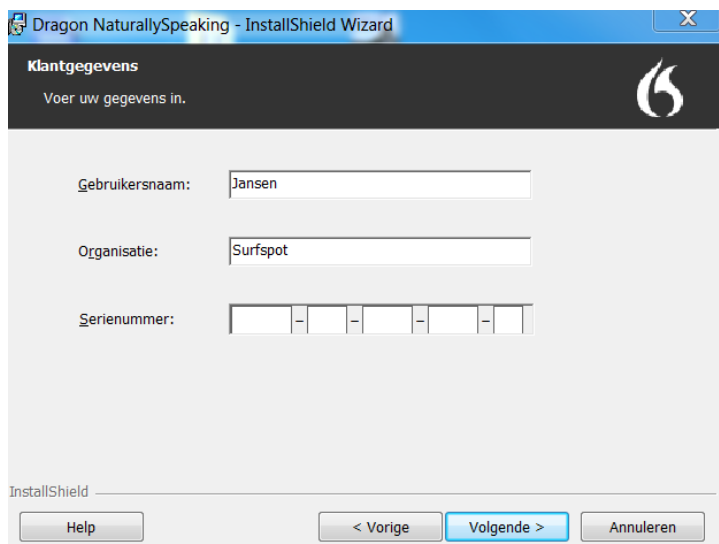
Dragon NaturallySpeaking - InstallShield Wizard

X

Klantgegevens

Voer uw gegevens in.

Gebruikersnaam: Jansen

Organisatie: Surfspot

Serienummer: - - - -

InstallShield

Help

< Vorige

Volgende >

Annuleren